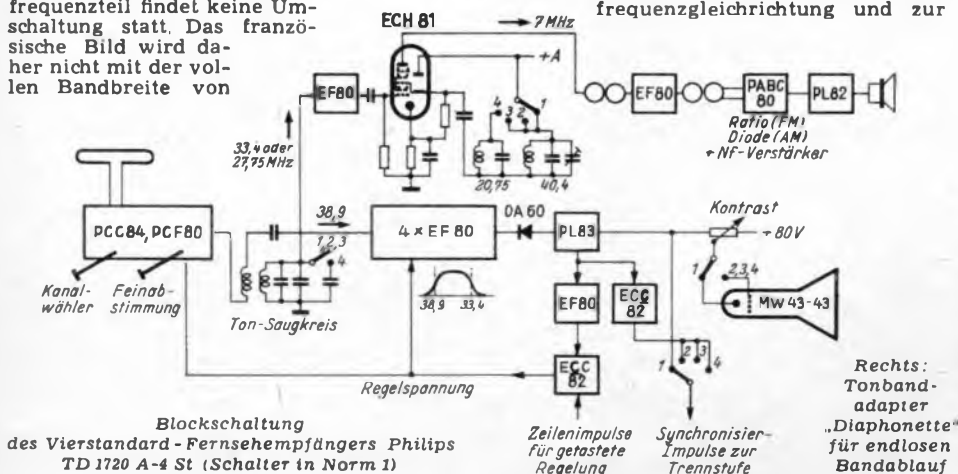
frequenzteil findet keine Umschaltung statt. Das französische Bild wird daher nicht mit der vollen Bandbreite von

frequenzgleichrichtung und zur

ECH 81
→ 7 MHz
+A
EF80
33,4 oder 27,75 MHz
4 3 2 1
20,75
40,4
EF80
PABC 80
PL82
Ratio (FM) Diode (AM) + Nf-Verstärker
PCC84, PCF80
Kanalwähler
Feinabstimmung
38,9
1,2,3
4
Ton-Saugkreis
4 × EF 80
38,9 33,4
OA 60
PL83
Kontrast
+80V
1
2,3,4
MW 43-43
EF80
ECC 82
ECC 82
Regelspannung
1 2 3 4
Zeilenimpulse für getastete Regelung
Synchronisier-Impulse zur Trennstufe

Blockschaltung des Vierstandard-Fernsehempfängers Philips TD 1720 A-4 St (Schalter in Norm 1)

Rechts: Tonbandadapter „Diaphonette" für endlosen Bandablauf